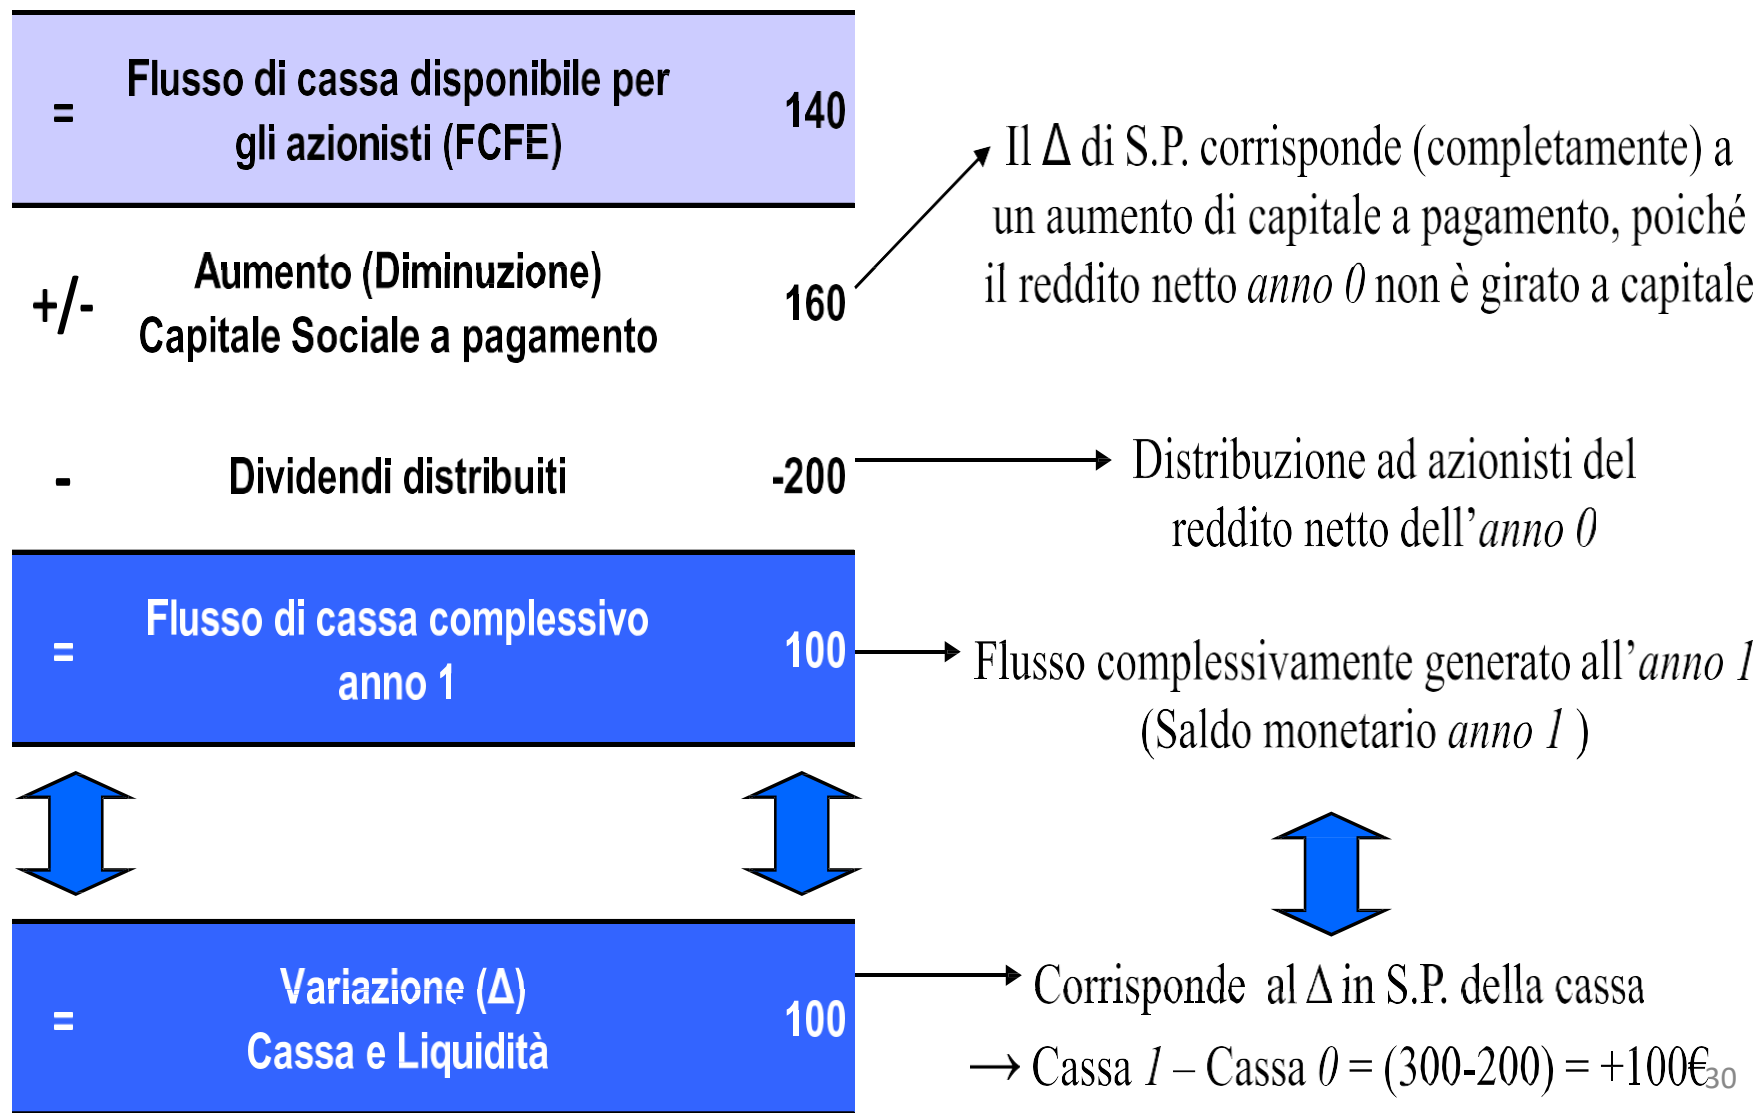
| | | |
|---|---|---|
| = | Flusso di cassa disponibile per gli azionisti (FCFE) | 140 |
| +/- | Aumento (Diminuzione) Capitale Sociale a pagamento | 160 |
| - | Dividendi distribuiti | -200 |
| = | Flusso di cassa complessivo anno 1 | 100 |
| = | Variazione (Δ) Cassa e Liquidità | 100 |

Il Δ di S.P. corrisponde (completamente) a un aumento di capitale a pagamento, poiché il reddito netto *anno 0* non è girato a capitale

Distribuzione ad azionisti del reddito netto dell'*anno 0*

Flusso complessivamente generato all'*anno 1* (Saldo monetario *anno 1* )

Corrisponde al Δ in S.P. della cassa

→ Cassa *1* – Cassa *0* = (300-200) = +100€

30